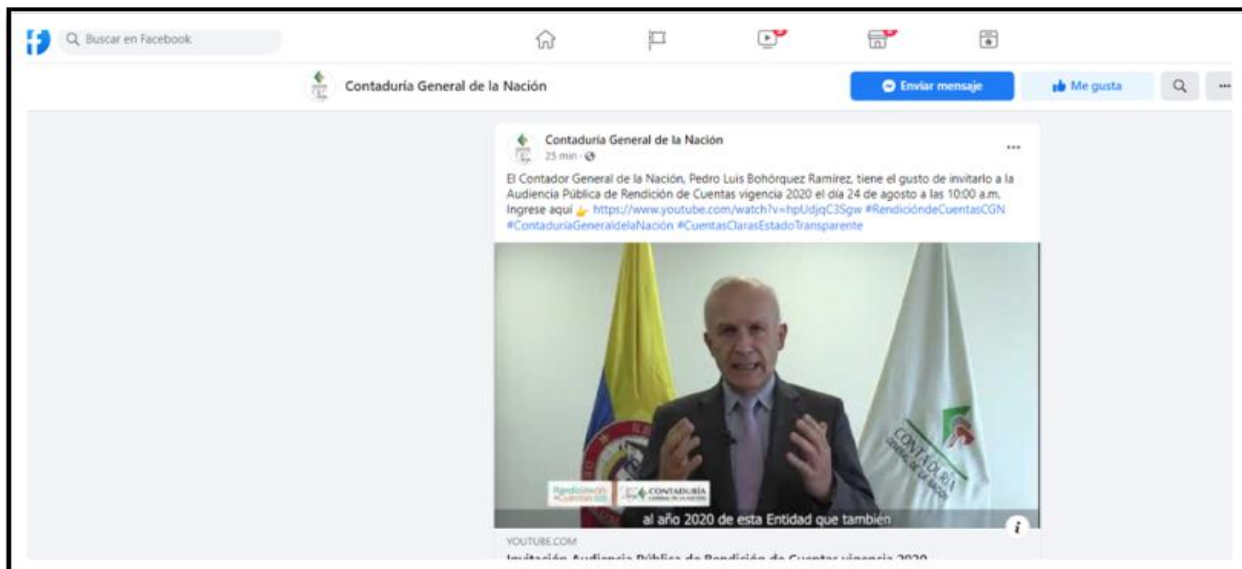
Buscar en Facebook

Contaduría General de la Nación

Enviar mensaje

Me gusta

Contaduría General de la Nación
25 min ·

El Contador General de la Nación, Pedro Luis Bohórquez Ramírez, tiene el gusto de invitarlo a la Audiencia Pública de Rendición de Cuentas vigencia 2020 el día 24 de agosto a las 10:00 a.m. Ingrese aquí 👉 https://www.youtube.com/watch?v=hpUdjqC3Sgw #RendicióndeCuentasCGN #ContaduríaGeneraldelaNación #CuentasClarasEstadoTransparente

CONTADURÍA GENERAL DE LA NACIÓN

CONTADURÍA GENERAL DE LA NACIÓN

al año 2020 de esta Entidad que también

YOUTUBE.COM

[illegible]